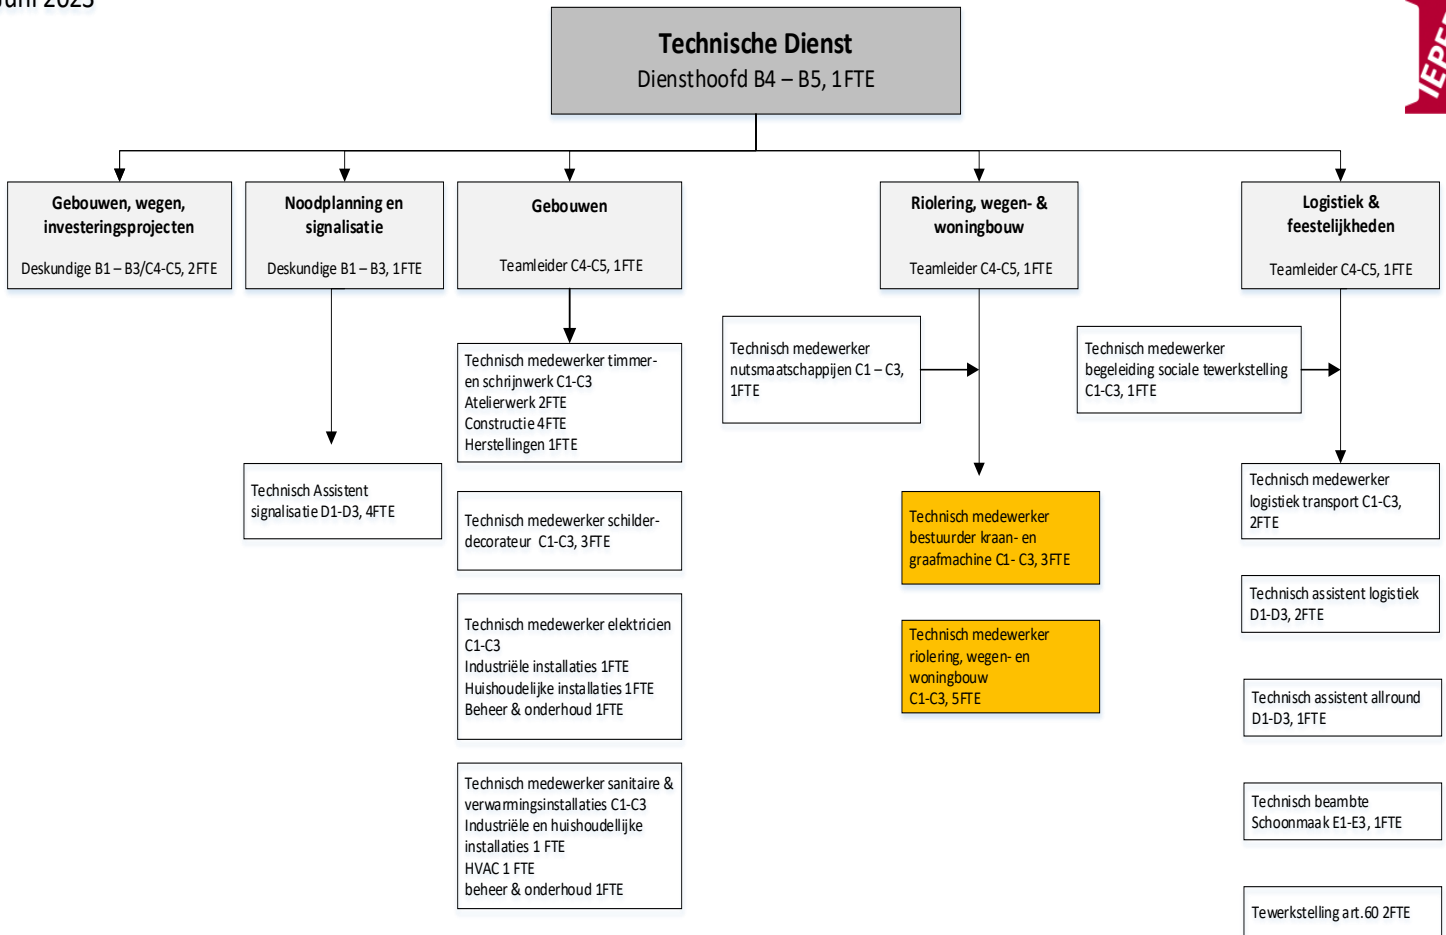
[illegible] 2025

Technische Dienst
Diensthoofd B4 – B5, 1FTE

Gebouwen, wegen, investeringsprojecten
Deskundige B1 – B3/C4-C5, 2FTE

Noodplanning en signalisatie
Deskundige B1 – B3, 1FTE

Gebouwen
Teamleider C4-C5, 1FTE

Riolering, wegen- & woningbouw
Teamleider C4-C5, 1FTE

Logistiek & feestelijkheden
Teamleider C4-C5, 1FTE

Technisch Assistent signalisatie D1-D3, 4FTE

Technisch medewerker timmer- en schrijnwerk C1-C3
Atelierwerk 2FTE
Constructie 4FTE
Herstellingen 1FTE

Technisch medewerker schilder-decorateur C1-C3, 3FTE

Technisch medewerker elektricien C1-C3
Industriële installaties 1FTE
Huishoudelijke installaties 1FTE
Beheer & onderhoud 1FTE

Technisch medewerker sanitaire & verwarmingsinstallaties C1-C3
Industriële en huishoudellijke installaties 1 FTE
HVAC 1 FTE
beheer & onderhoud 1FTE

Technisch medewerker nutsmaatschappijen C1 – C3, 1FTE

Technisch medewerker bestuurder kraan- en graafmachine C1- C3, 3FTE

Technisch medewerker riolering, wegen- en woningbouw
C1-C3, 5FTE

Technisch medewerker begeleiding sociale tewerkstelling C1-C3, 1FTE

Technisch medewerker logistiek transport C1-C3, 2FTE

Technisch assistent logistiek D1-D3, 2FTE

Technisch assistent allround D1-D3, 1FTE

Technisch beambte Schoonmaak E1-E3, 1FTE

Tewerkstelling art.60 2FTE

IEPE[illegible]